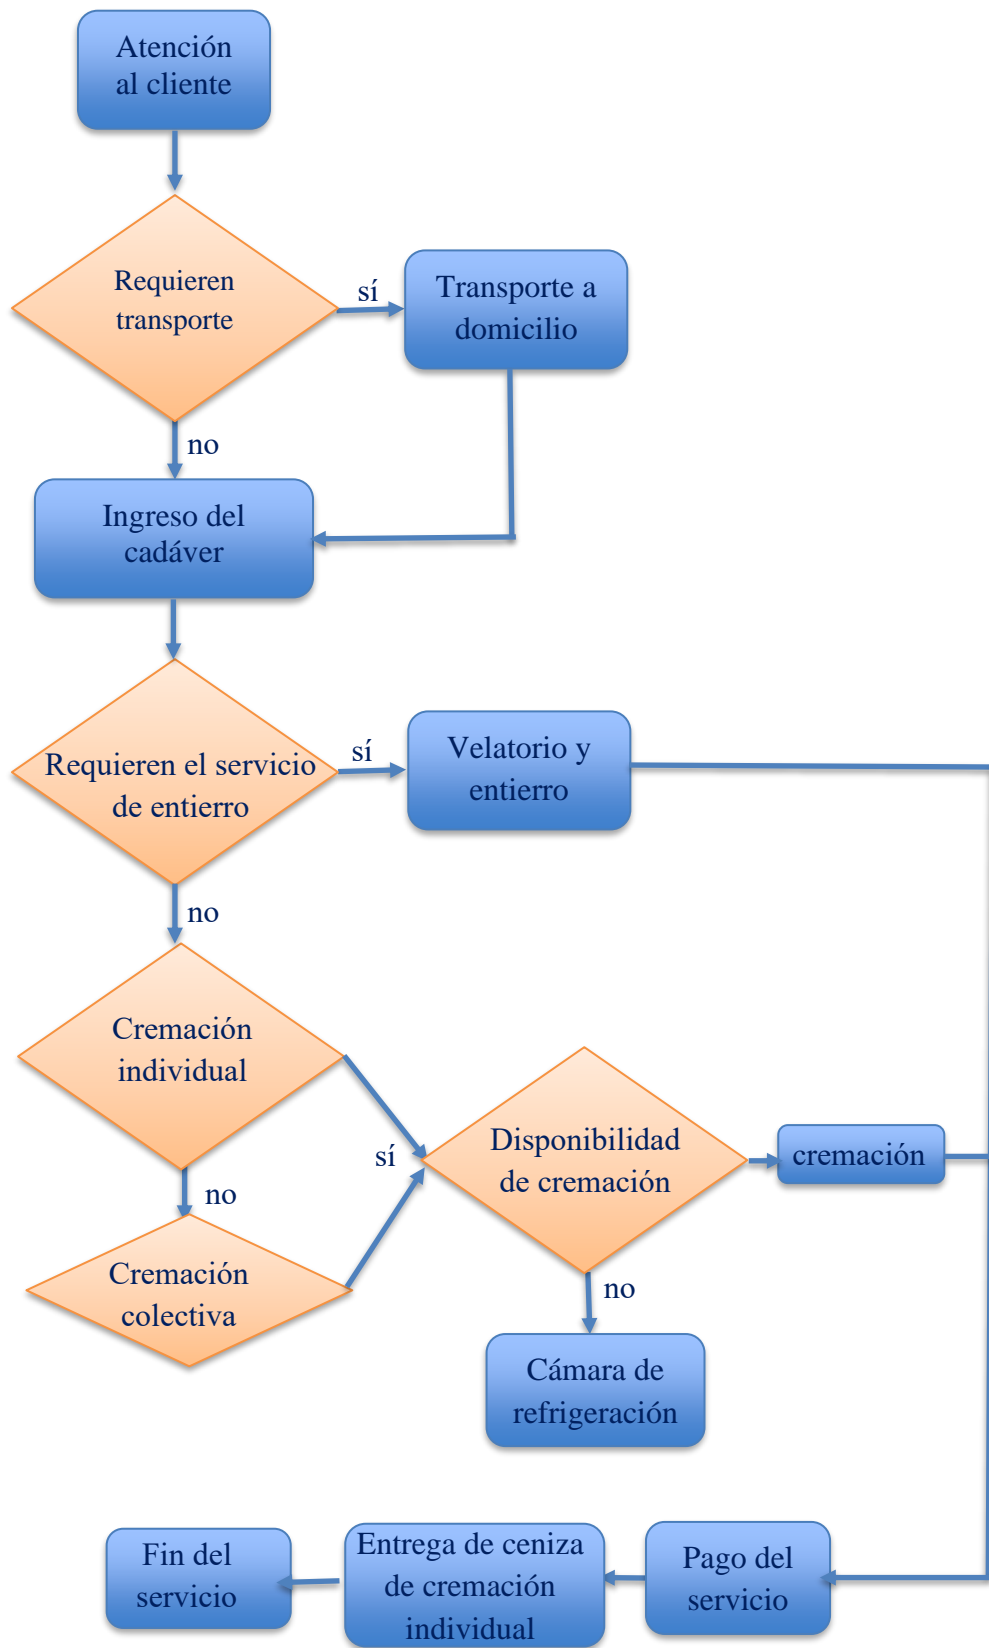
Atención al cliente

Requieren transporte

sí

Transporte a domicilio

no

Ingreso del cadáver

Requieren el servicio de entierro

sí

Velatorio y entierro

no

Cremación individual

sí

Disponibilidad de cremación

cremación

no

Cremación colectiva

no

Cámara de refrigeración

Fin del servicio

Entrega de ceniza de cremación individual

Pago del servicio